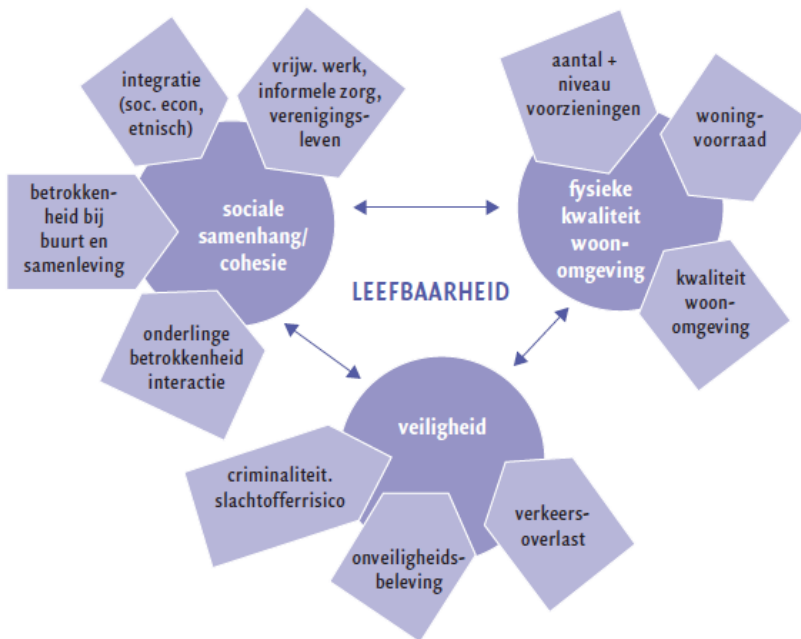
integratie (soc. econ, etnisch)

vrijw. werk, informele zorg, verenigingsleven

betrokkenheid bij buurt en samenleving

sociale samenhang/ cohesie

onderlinge betrokkenheid interactie

aantal + niveau voorzieningen

woningvoorraad

fysieke kwaliteit woonomgeving

kwaliteit woonomgeving

LEEFBAARHEID

veiligheid

criminaliteit. slachtofferrisico

onveiligheidsbeleving

verkeersoverlast